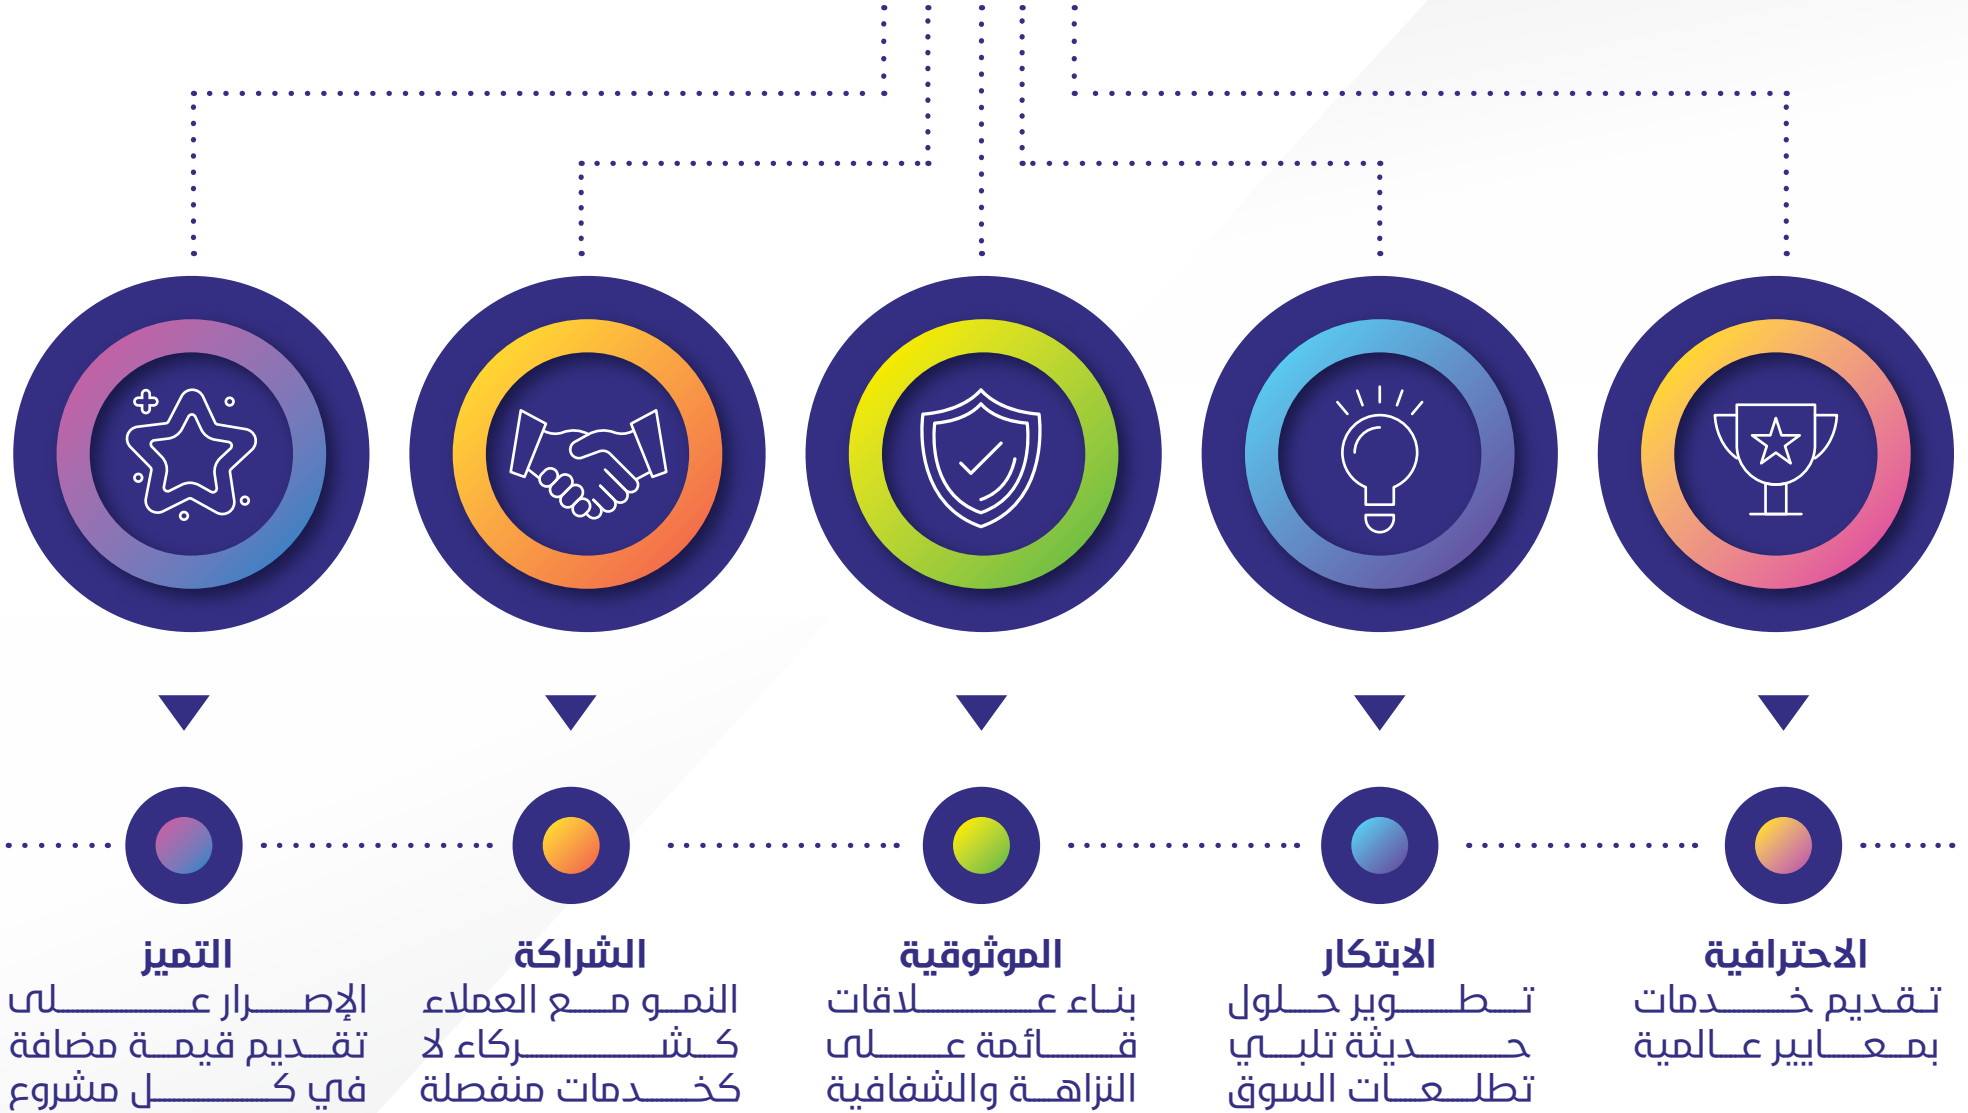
الاحترافية
تقديم خدمات بمعايير عالمية

الابتكار
تطوير حلول حديثة تلبي تطلعات السوق

الموثوقية
بناء علاقات قائمة على النزاهة والشفافية

الشراكة
النمو مع العملاء كشركاء لا كخدمات منفصلة

التميز
الإصرار على تقديم قيمة مضافة في كل مشروع